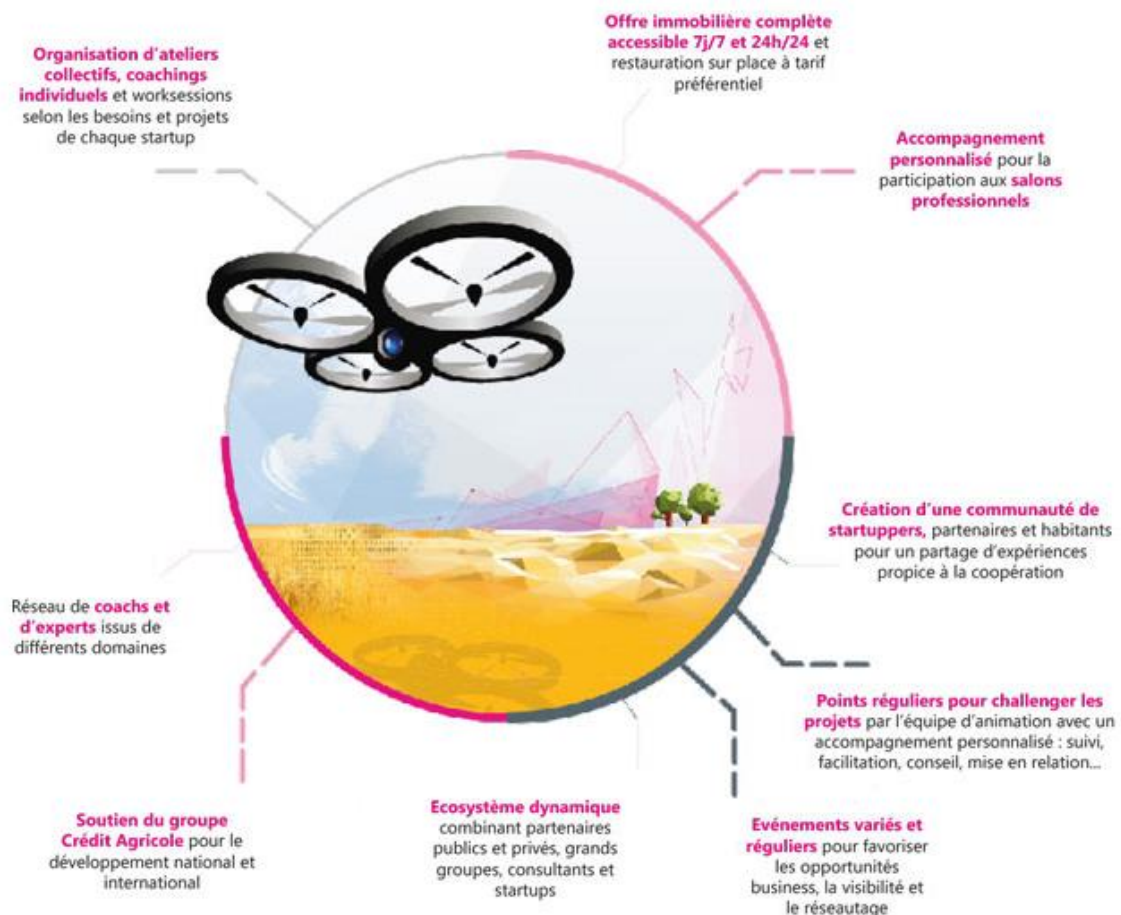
Organisation d'ateliers collectifs, coachings individuels et worksessions selon les besoins et projets de chaque startup

Offre immobilière complète accessible 7j/7 et 24h/24 et restauration sur place à tarif préférentiel

Accompagnement personnalisé pour la participation aux salons professionnels

Création d'une communauté de startuppers, partenaires et habitants pour un partage d'expériences propice à la coopération

Réseau de coachs et d'experts issus de différents domaines

Points réguliers pour challenger les projets par l'équipe d'animation avec un accompagnement personnalisé : suivi, facilitation, conseil, mise en relation...

Soutien du groupe Crédit Agricole pour le développement national et international

Ecosystème dynamique combinant partenaires publics et privés, grands groupes, consultants et startups

Evénements variés et réguliers pour favoriser les opportunités business, la visibilité et le réseautage